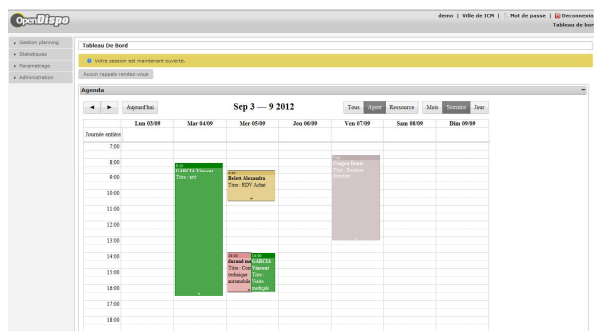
OpenDispo

demo | Ville de ICM | Mot de passe | Deconnexion
Tableau de bord

Gestion planning
Statistiques
Paramétrage
Administration

Tableau De Bord

Votre session est maintenant ouverte.

Aucun rappelle rendez-vous

Agenda

◄ ► Aujourd'hui

Sep 3 — 9 2012

Tous Agent Ressource Mois Semaine Jour

| | Lun 03/09 | Mar 04/09 | Mer 05/09 | Jeu 06/09 | Ven 07/09 | Sam 08/09 | Dim 09/09 |
|---|---|---|---|---|---|---|---|
| Journée entière | | | | | | | |
| 7:00 | | | | | | | |
| 8:00 | | 8:15 GARCIA Vincent Titre : test | | | 8:15 Cougos Denis Titre : Business Meeting | | |
| 9:00 | | | 8:45 Belott Alexandra Titre : RDV Achat | | | | |
| 10:00 | | | | | | | |
| 11:00 | | | | | | | |
| 12:00 | | | | | | | |
| 13:00 | | | | | | | |
| 14:00 | | | 14:00 durand ma Titre : Con rechange automobile | 14:00 GARCIA Vincent Titre : Visite medicale | | | |
| 15:00 | | | | | | | |
| 16:00 | | | | | | | |
| 17:00 | | | | | | | |
| 18:00 | | | | | | | |